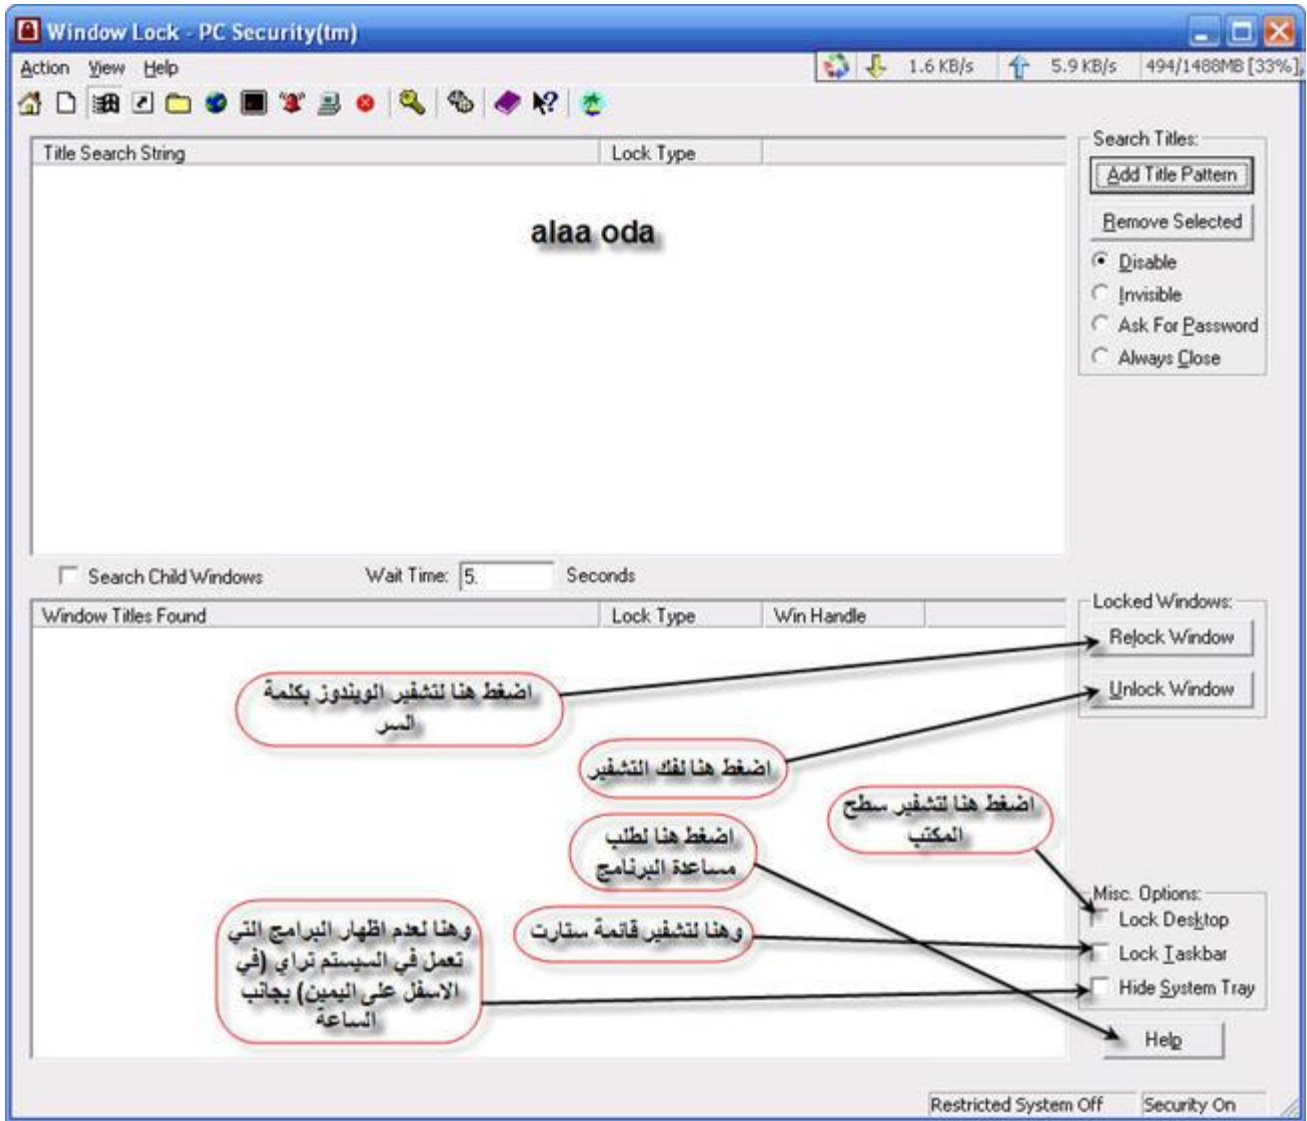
Window Lock - PC Security(tm)

Action View Help

1.6 KB/s 5.9 KB/s 494/1488MB [33%]

| Title Search String | Lock Type |
|---|---|

alaa oda

Search Titles:
Add Title Pattern
Remove Selected
Disable
Invisible
Ask For Password
Always Close

Search Child Windows Wait Time: 5 Seconds

| Window Titles Found | Lock Type | Win Handle |
|---|---|---|

Locked Windows:
Relock Window
Unlock Window

اضغط هنا لتشفير الويندوز بكلمة السر

اضغط هنا لفك التشفير

اضغط هنا لتشفير سطح المكتب

اضغط هنا لطلب مساعدة البرنامج

وهنا لتشفير قائمة ستارت

وهنا لعدم اظهار البرامج التي تعمل في السيستم تراي (في الاسفل على اليمين) بجانب الساعة

Misc. Options:
Lock Desktop
Lock Taskbar
Hide System Tray

Help

Restricted System Off Security On